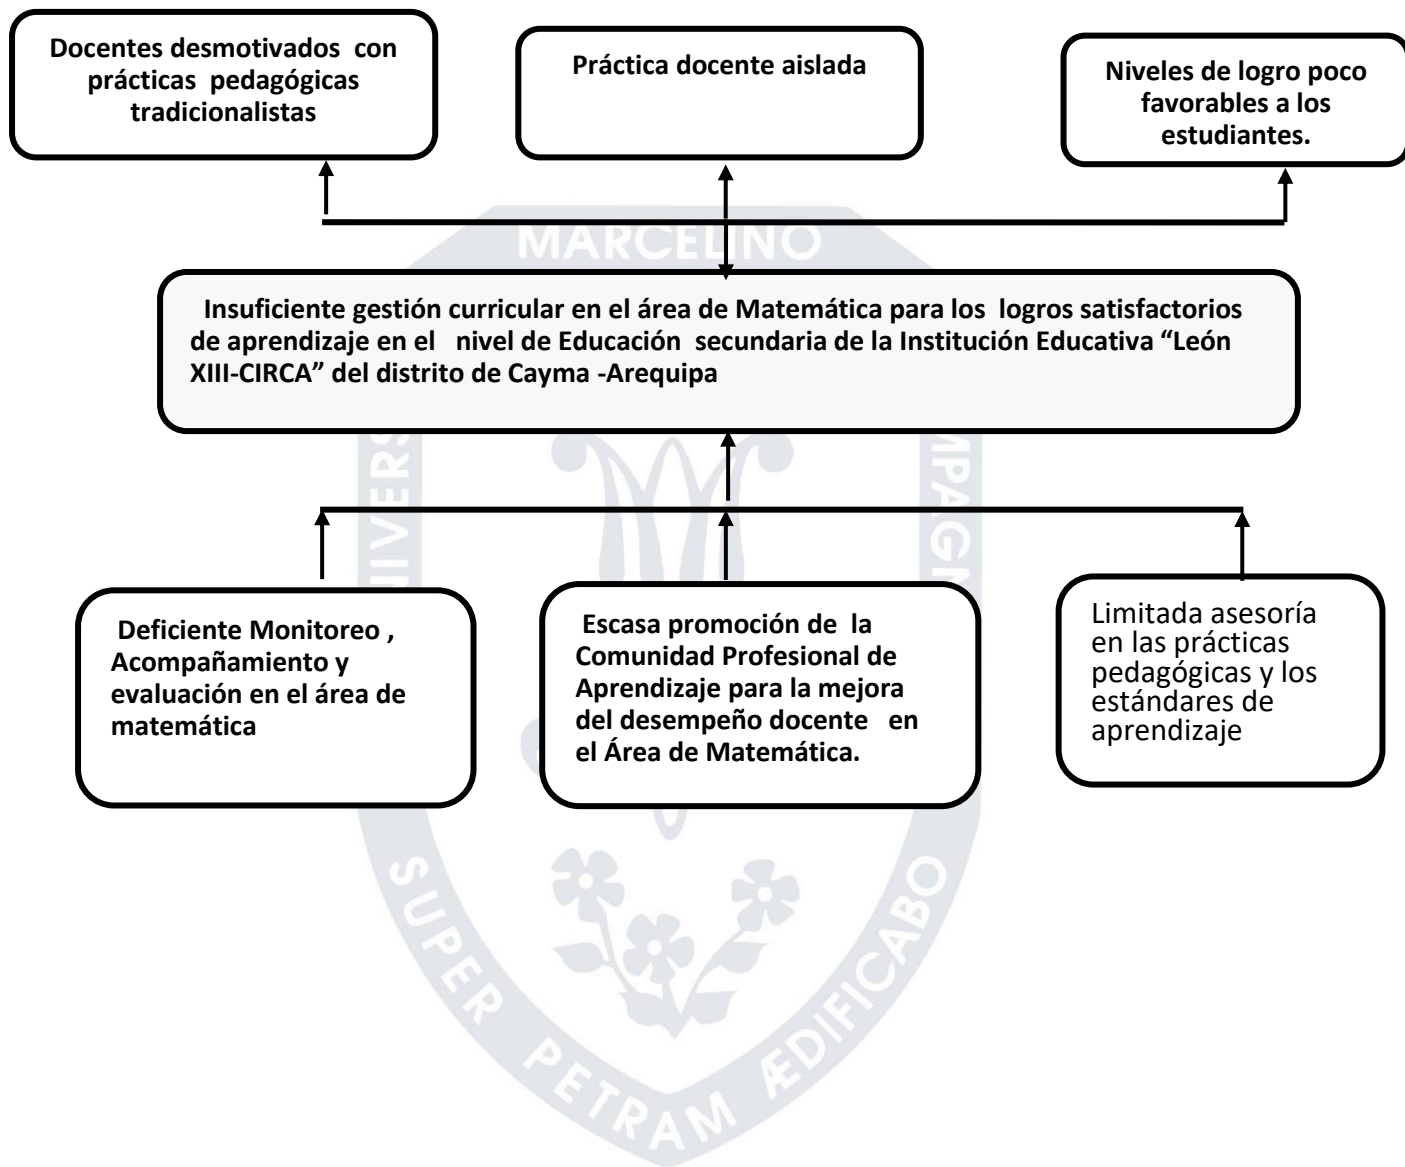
Docentes desmotivados con prácticas pedagógicas tradicionalistas

Práctica docente aislada

Niveles de logro poco favorables a los estudiantes.

MARCELINO

Insuficiente gestión curricular en el área de Matemática para los logros satisfactorios de aprendizaje en el nivel de Educación secundaria de la Institución Educativa "León XIII-CIRCA" del distrito de Cayma -Arequipa

Deficiente Monitoreo , Acompañamiento y evaluación en el área de matemática

Escasa promoción de la Comunidad Profesional de Aprendizaje para la mejora del desempeño docente en el Área de Matemática.

Limitada asesoría en las prácticas pedagógicas y los estándares de aprendizaje

UNIVERS PAG SUPER PETRAM ÆDIFICABO